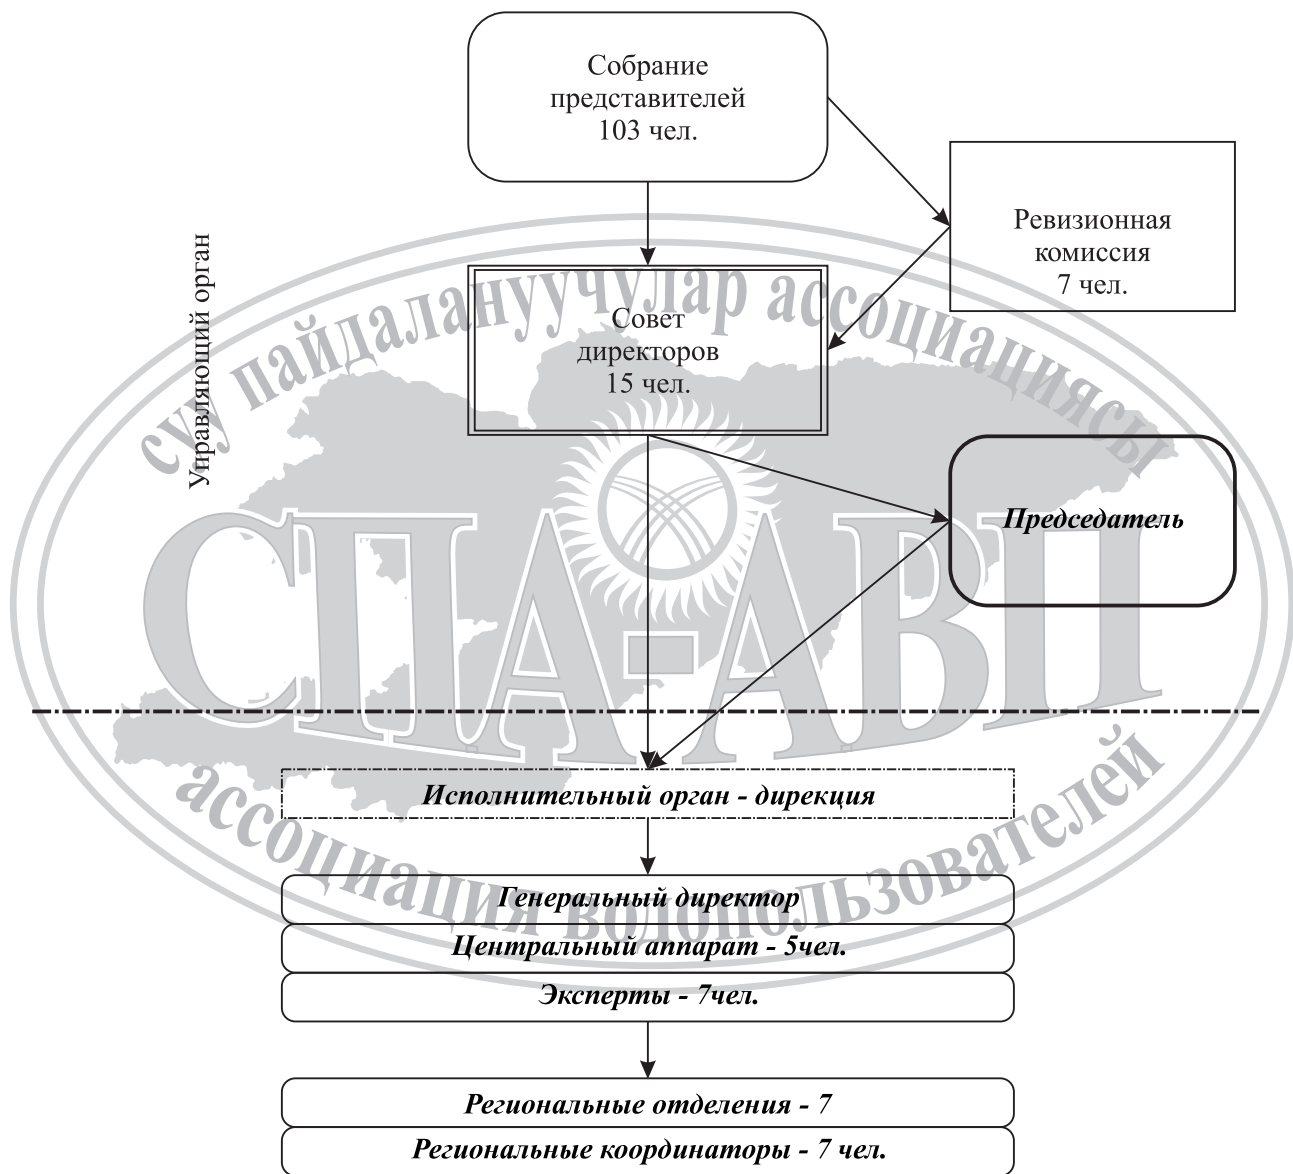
Собрание представителей 103 чел.

Ревизионная комиссия 7 чел.

Управляющий орган

суу пайдалануучулар ассоциациясы

Совет директоров 15 чел.

Председатель

СПА-АВП

ассоциация водопользователей

Исполнительный орган - дирекция

Генеральный директор

Центральный аппарат - 5чел.

Эксперты - 7чел.

Региональные отделения - 7

Региональные координаторы - 7 чел.